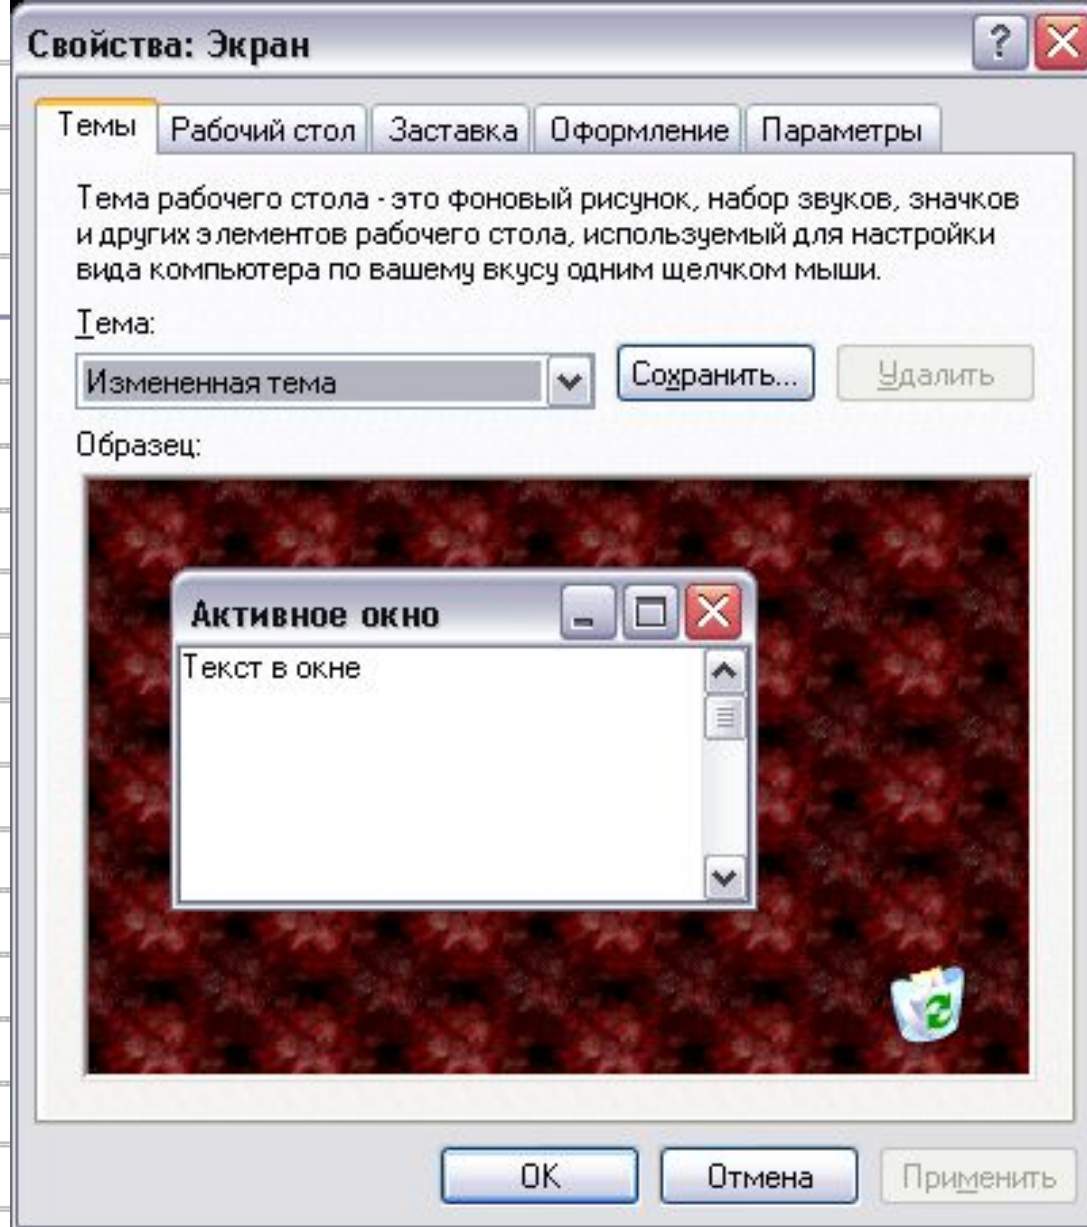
Свойства: Экран

Темы | Рабочий стол | Заставка | Оформление | Параметры

Тема рабочего стола - это фоновый рисунок, набор звуков, значков и других элементов рабочего стола, используемый для настройки вида компьютера по вашему вкусу одним щелчком мыши.

Тема:

Измененная тема

Сохранить...

Удалить

Образец:

Активное окно

Текст в окне

OK

Отмена

Применить